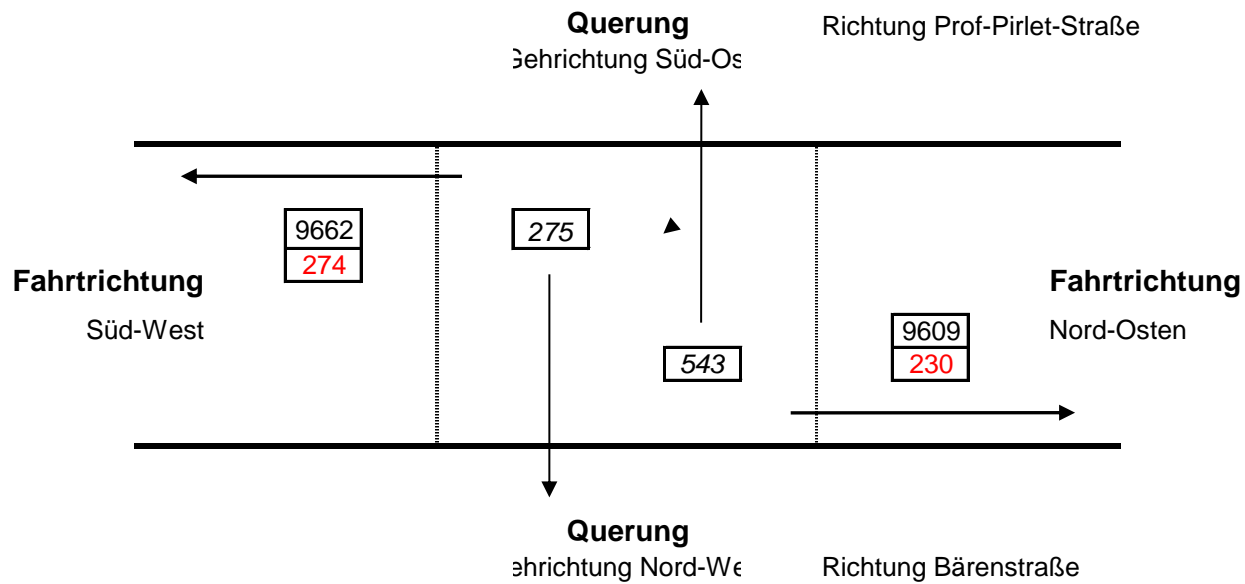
Querung
Gehrichtung Süd-Os

Richtung Prof-Pirlet-Straße

| 9662 |
|---|
| 274 |

275

Fahrtrichtung

Süd-West

543

| 9609 |
|---|
| 230 |

Fahrtrichtung

Nord-Osten

Querung
ehrichtung Nord-We

Richtung Bärenstraße